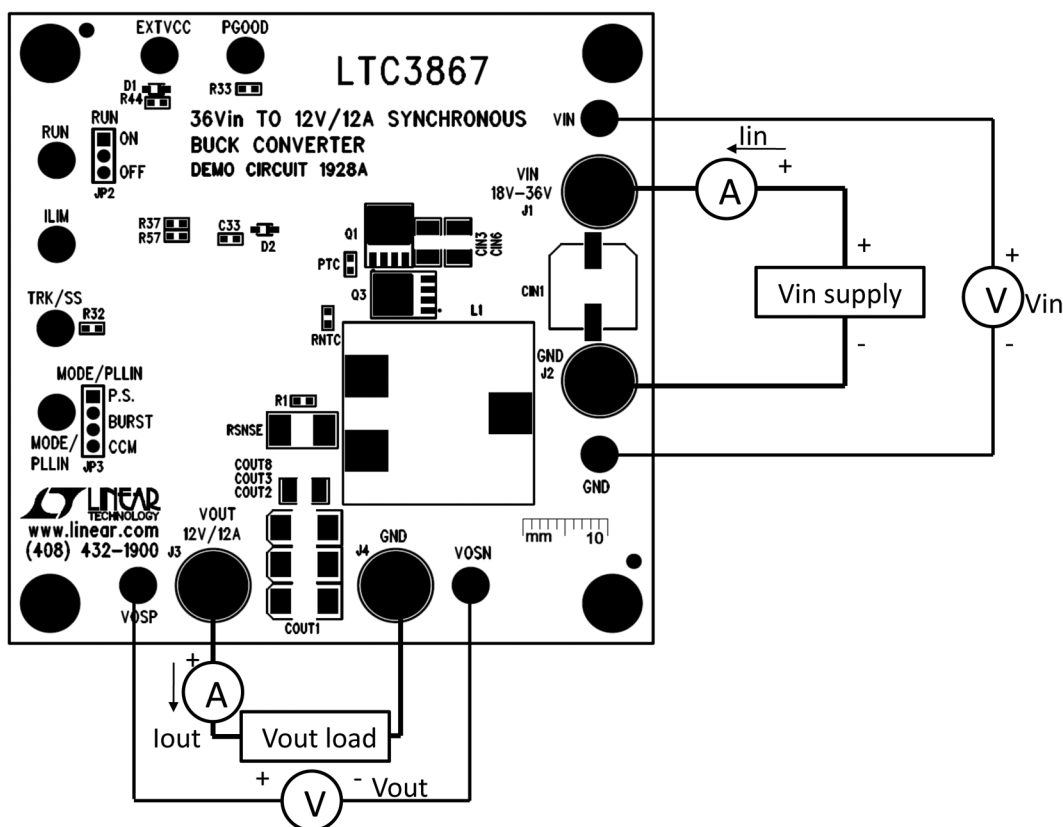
EXTVCC
PGOOD
LTC3867
D1
R44
R33
36Vin TO 12V/12A SYNCHRONOUS
BUCK CONVERTER
DEMO CIRCUIT 1928A
VIN
RUN
RUN
ON
OFF
JP2
Iin
+
VIN
18V–36V
J1
A
ILIM
R37
R57
C33
D2
Q1
CIN3
CIN6
PTC
+
+
Vin supply
V
Vin
TRK/SS
R32
Q3
CIN1
L1
RNTC
GND
J2
-
-
MODE/PLLIN
P.S.
BURST
CCM
MODE/
PLLIN
JP3
R1
RSNSE
COUT8
COUT3
COUT2
GND
LINEAR
TECHNOLOGY
www.linear.com
(408) 432-1900
VOUT
12V/12A
J3
J4
GND
VOSN
mm
10
VOSP
COUT1
+
A
Iout
Vout load
+
V
-
Vout